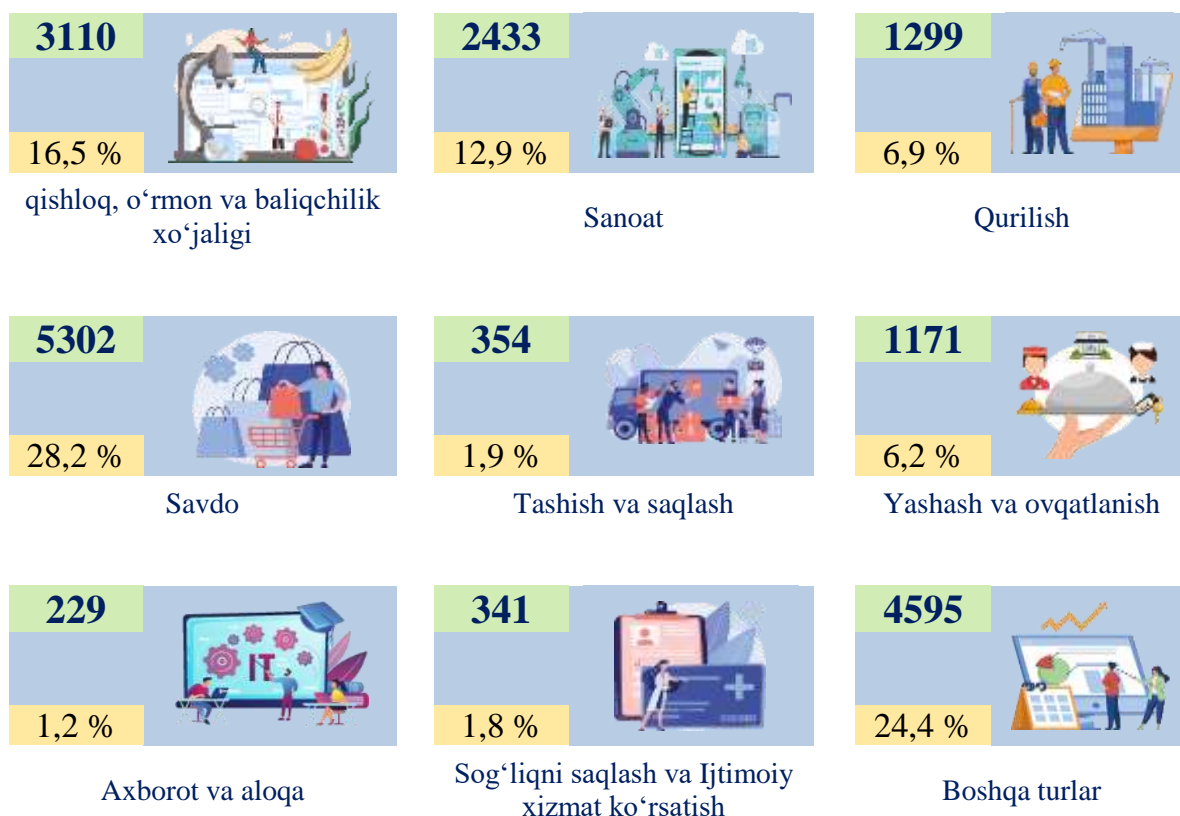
3110

16,5 %

qishloq, o‘rmon va baliqchilik xo‘jaligi

2433

12,9 %

Sanoat

1299

6,9 %

Qurilish

5302

28,2 %

Savdo

354

1,9 %

Tashish va saqlash

1171

6,2 %

Yashash va ovqatlanish

229

IT

1,2 %

Axborot va aloqa

341

1,8 %

Sog‘liqni saqlash va Ijtimoiy xizmat ko‘rsatish

4595

24,4 %

Boshqa turlar